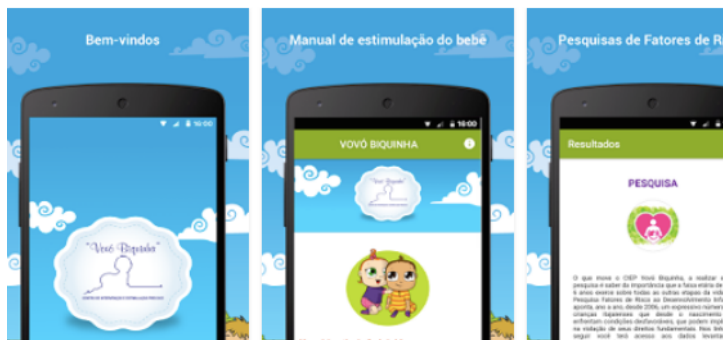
Bem-vindos

16:00

"Vovó Biquinha"

CENTRO DE ESTIMULAÇÃO E ESTIMULAÇÃO PRECOCE

Manual de estimulação do bebê

16:00

VOVÓ BIQUINHA

"Vovó Biquinha"

Pesquisas de Fatores de R

Resultados

PESQUISA

O que move o CIEP Vovó Biquinha, a realizar a pesquisa é saber da importância que a fase inicia de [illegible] anos exerce sobre todas as outras etapas da vid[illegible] aponta, ano a ano, desde 2006, um expressivo númer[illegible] crianças itajaenses que desde o nascimento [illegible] enfrentam condições desfavoráveis, que podem impl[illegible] na violação de seus direitos fundamentais. Nos últi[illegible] seguir você terá acesso aos dados levant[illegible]